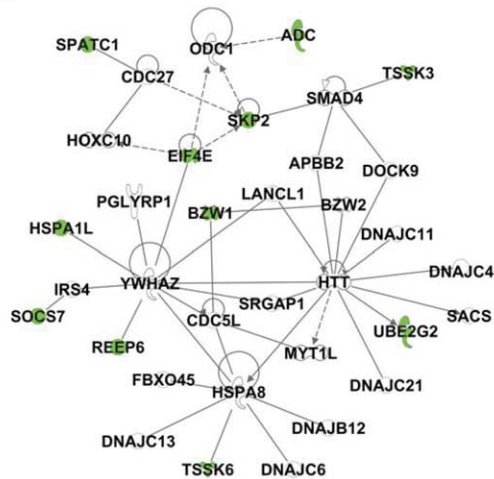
SPATC1
ODC1
ADC
CDC27
TSSK3
SKP2
SMAD4
HOXC10
EIF4E
APBB2
DOCK9
PGLYRP1
LANCL1
BZW1
BZW2
HSPA1L
DNAJC11
DNAJC4
IRS4
YWHAZ
HTT
SRGAP1
SACS
SOCS7
CDC5L
UBE2G2
REEP6
MYT1L
DNAJC21
FBXO45
HSPA8
DNAJB12
DNAJC13
TSSK6
DNAJC6